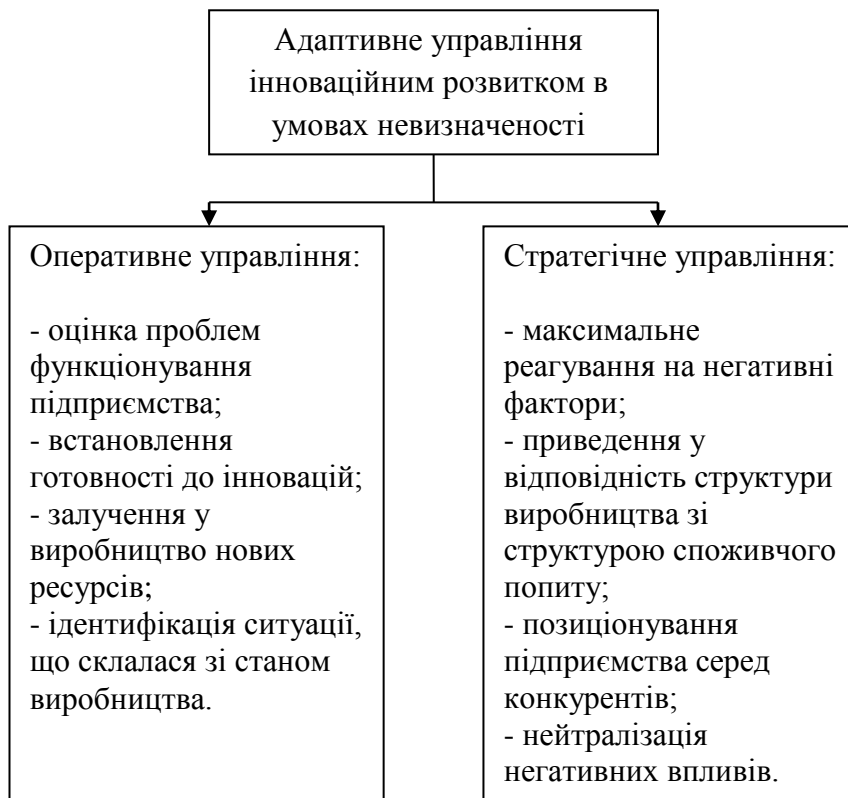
Адаптивне управління інноваційним розвитком в умовах невизначеності

Оперативне управління:

- оцінка проблем функціонування підприємства;
- встановлення готовності до інновацій;
- залучення у виробництво нових ресурсів;
- ідентифікація ситуації, що склалася зі станом виробництва.

Стратегічне управління:

- максимальне реагування на негативні фактори;
- приведення у відповідність структури виробництва зі структурою споживчого попиту;
- позиціонування підприємства серед конкурентів;
- нейтралізація негативних впливів.